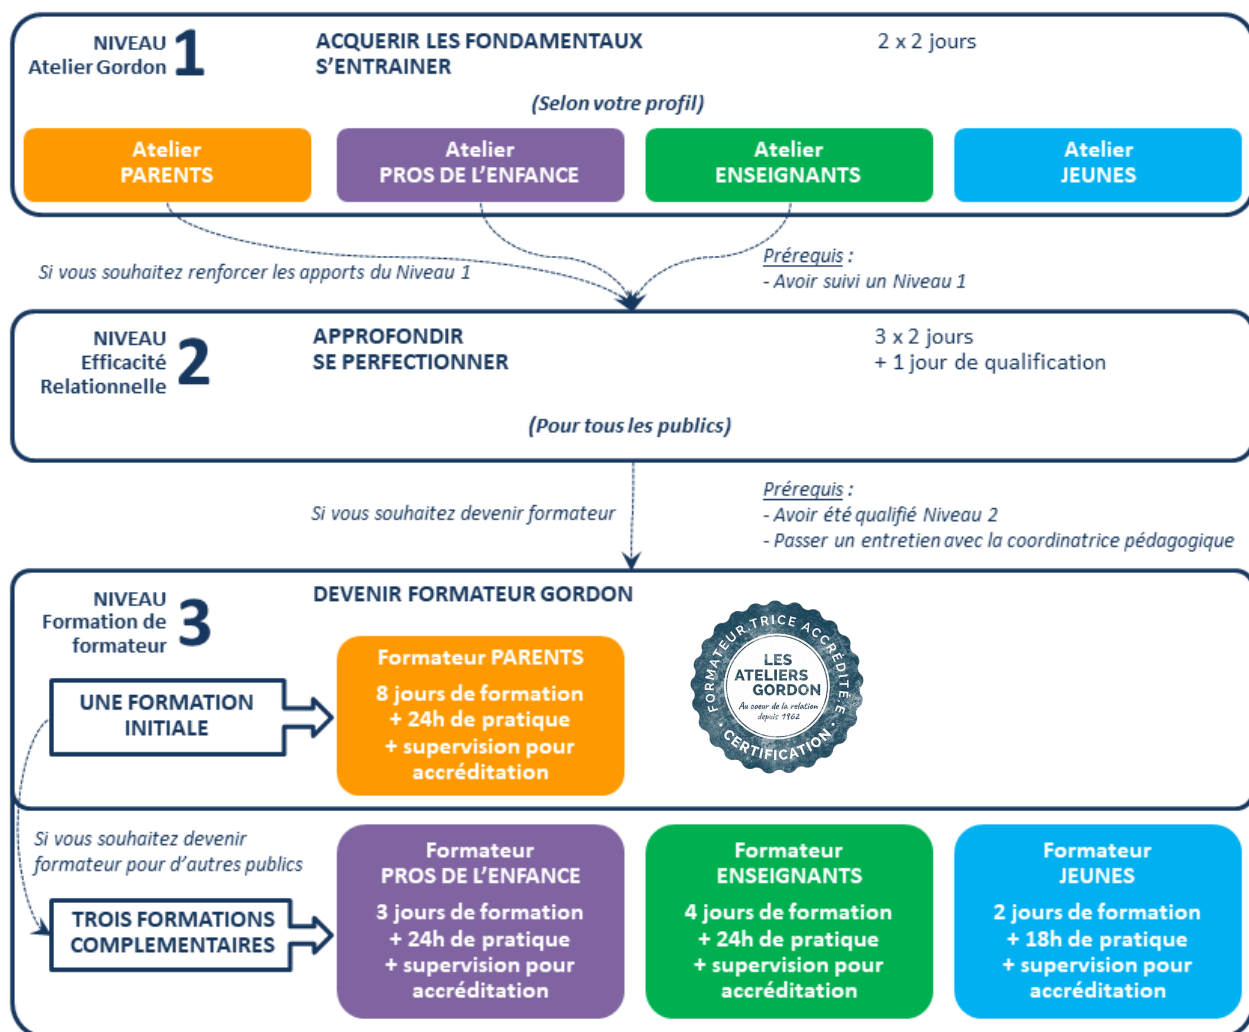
NIVEAU
Atelier Gordon 1

ACQUERIR LES FONDAMENTAUX
S'ENTRAINER

2 x 2 jours

(Selon votre profil)

Atelier
PARENTS

Atelier
PROS DE L'ENFANCE

Atelier
ENSEIGNANTS

Atelier
JEUNES

Si vous souhaitez renforcer les apports du Niveau 1

Prérequis :
- Avoir suivi un Niveau 1

NIVEAU
Efficacité
Relationnelle 2

APPROFONDIR
SE PERFECTIONNER

3 x 2 jours
+ 1 jour de qualification

(Pour tous les publics)

Si vous souhaitez devenir formateur

Prérequis :
- Avoir été qualifié Niveau 2
- Passer un entretien avec la coordinatrice pédagogique

NIVEAU
Formation de
formateur 3

DEVENIR FORMATEUR GORDON

UNE FORMATION
INITIALE

Formateur PARENTS
8 jours de formation
+ 24h de pratique
+ supervision pour accréditation

FORMATEUR.TRICE ACCRÉDITÉ.E
LES ATELIERS GORDON
Au coeur de la relation depuis 1962
CERTIFICATION

Si vous souhaitez devenir formateur pour d'autres publics

TROIS FORMATIONS
COMPLEMENTAIRES

Formateur
PROS DE L'ENFANCE
3 jours de formation
+ 24h de pratique
+ supervision pour accréditation

Formateur
ENSEIGNANTS
4 jours de formation
+ 24h de pratique
+ supervision pour accréditation

Formateur
JEUNES
2 jours de formation
+ 18h de pratique
+ supervision pour accréditation